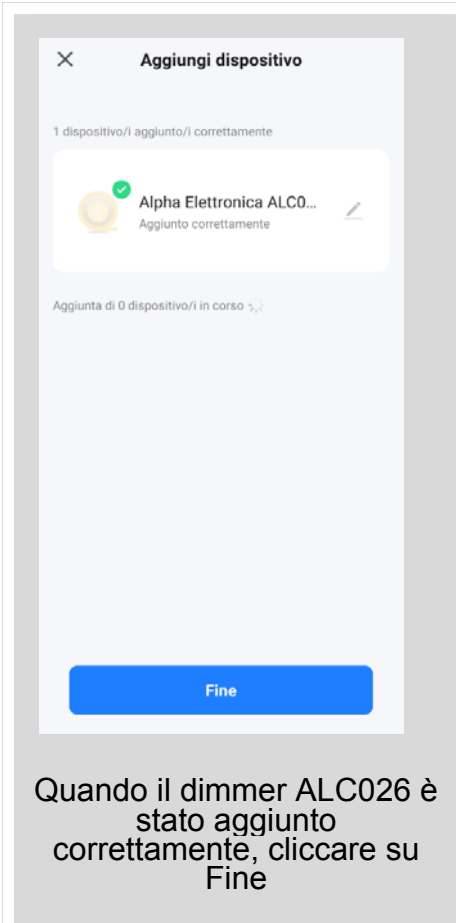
×

Aggiungi dispositivo

1 dispositivo/i aggiunto/i correttamente

Alpha Elettronica ALC0...
Aggiunto correttamente

Aggiunta di 0 dispositivo/i in corso

Fine

Quando il dimmer ALC026 è stato aggiunto correttamente, cliccare su Fine